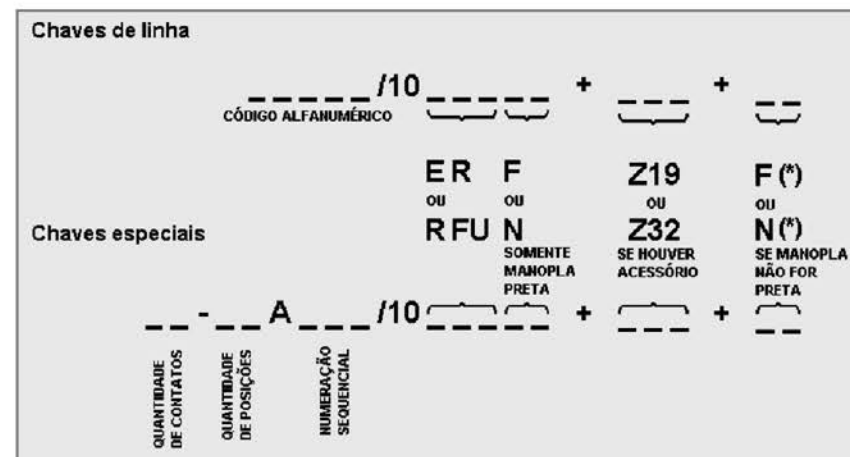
Chaves de linha

_ _ _ _ _ /10 _ _ _ _ _ + _ _ _ + _ _

CÓDIGO ALFANUMÉRICO

ER F Z19 F (*)
OU OU OU OU
RFU N Z32 N (*)

SOMENTE MANOPLA PRETA

SE HOUVER ACESSÓRIO

SE MANOPLA NÃO FOR PRETA

Chaves especiais

_ _ - _ _ A _ _ _ /10 _ _ _ _ _ + _ _ _ + _ _

QUANTIDADE DE CONTATOS

QUANTIDADE DE POSIÇÕES

NUMERAÇÃO SEQUENCIAL